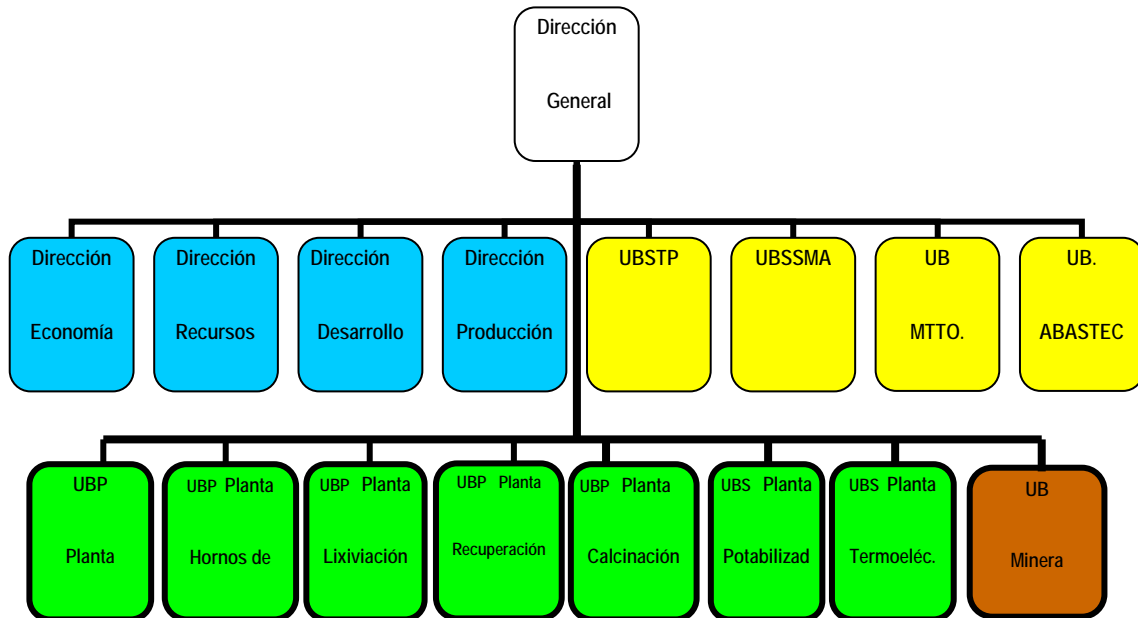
Dirección

General

Dirección

Economía

Dirección

Recursos

Dirección

Desarrollo

Dirección

Producción

UBSTP

UBSSMA

UB

MTTO.

UB.

ABASTEC

UBP

Planta

UBP Planta

Hornos de

UBP Planta

Lixiviación

UBP Planta

Recuperación

UBP Planta

Calcinación

UBS Planta

Potabilizad

UBS Planta

Termoeléc.

UB

Minera